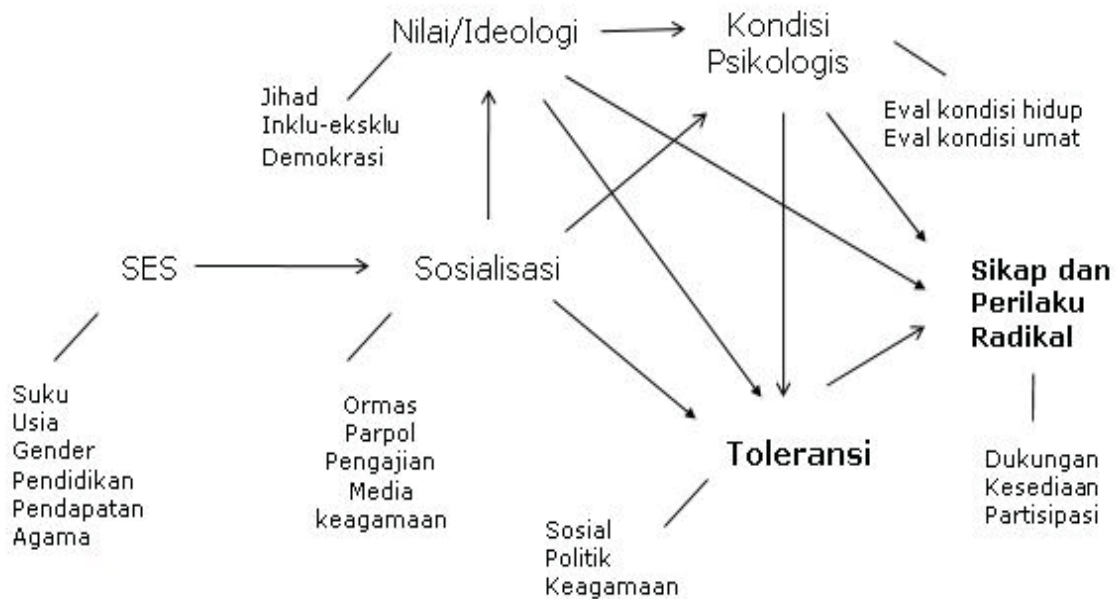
Nilai/Ideologi

Kondisi Psikologis

Jihad
Inklu-eksklu
Demokrasi

Eval kondisi hidup
Eval kondisi umat

SES

Sosialisasi

Sikap dan Perilaku Radikal

Suku
Usia
Gender
Pendidikan
Pendapatan
Agama

Ormas
Parpol
Pengajian
Media
keagamaan

Toleransi

Sosial
Politik
Keagamaan

Dukungan
Kesediaan
Partisipasi